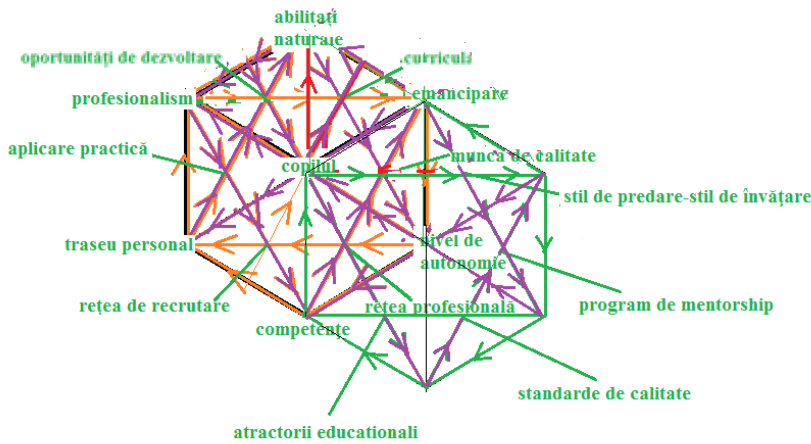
abilități naturale

oportunități de dezvoltare

curricula

profesionalism

emancipare

aplicare practică

copilul

munca de calitate

stil de predare-stil de învățare

traseu personal

nivel de autonomie

rețea de recrutare

rețea profesională

program de mentorship

competențe

standarde de calitate

atractorii educationali